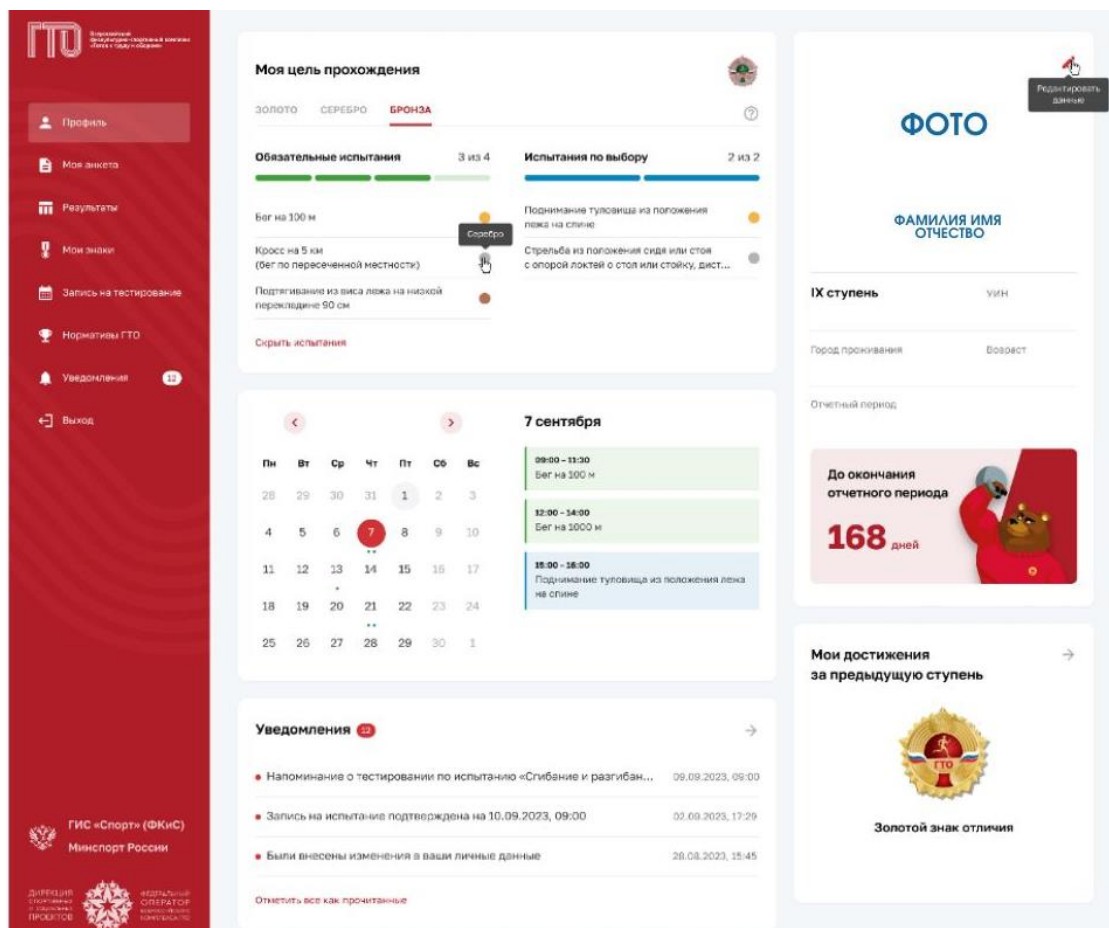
ГТО Всероссийский физкультурно-спортивный комплекс «Готов к труду и обороне»

Профиль
Моя анкета
Результаты
Мои знаки
Запись на тестирование
Нормативы ГТО
Уведомления 12
Выход

ГИС «Спорт» (ФКиС)
Минспорт России

ДИРЕКЦИЯ СПОРТИВНЫХ И СОЦИАЛЬНЫХ ПРОЕКТОВ
ФЕДЕРАЛЬНЫЙ ОПЕРАТОР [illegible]

Моя цель прохождения

ЗОЛОТО СЕРЕБРО БРОНЗА

Обязательные испытания 3 из 4

Бег на 100 м

Кросс на 5 км (бег по пересеченной местности)

Серебро

Подтягивание из виса лежа на низкой перекладине 90 см

Скрыть испытания

Испытания по выбору 2 из 2

Поднимание туловища из положения лежа на спине

Стрельба из положения сидя или стоя с опорой локтей о стол или стойку, дист...

| Пн | Вт | Ср | Чт | Пт | Сб | Вс |
|---|---|---|---|---|---|---|
| 28 | 29 | 30 | 31 | 1 | 2 | 3 |
| 4 | 5 | 6 | 7 | 8 | 9 | 10 |
| 11 | 12 | 13 | 14 | 15 | 16 | 17 |
| 18 | 19 | 20 | 21 | 22 | 23 | 24 |
| 25 | 26 | 27 | 28 | 29 | 30 | 1 |

7 сентября

09:00 – 11:30
Бег на 100 м

12:00 – 14:00
Бег на 1000 м

15:00 – 16:00
Поднимание туловища из положения лежа на спине

Уведомления 12

Напоминание о тестировании по испытанию «Сгибание и разгибан... 09.09.2023, 09:00

Запись на испытание подтверждена на 10.09.2023, 09:00 02.09.2023, 17:29

Были внесены изменения в ваши личные данные 28.08.2023, 15:45

Отметить все как прочитанные

Редактировать данные

ФОТО

ФАМИЛИЯ ИМЯ ОТЧЕСТВО

IX ступень УИН

Город проживания Возраст

Отчетный период

До окончания отчетного периода

168 дней

Мои достижения за предыдущую ступень

ГТО

Золотой знак отличия